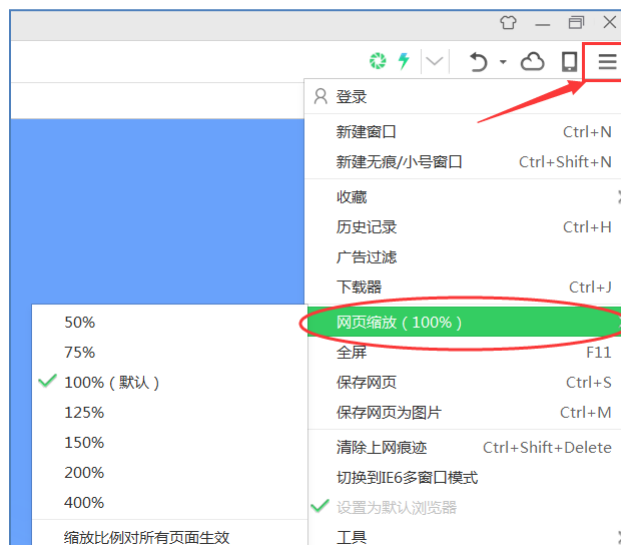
登录
新建窗口 Ctrl+N
新建无痕/小号窗口 Ctrl+Shift+N
收藏
历史记录 Ctrl+H
广告过滤
下载器 Ctrl+J
网页缩放（100%）
全屏 F11
保存网页 Ctrl+S
保存网页为图片 Ctrl+M
清除上网痕迹 Ctrl+Shift+Delete
切换到IE6多窗口模式
设置为默认浏览器
工具

50%
75%
100%（默认）
125%
150%
200%
400%
缩放比例对所有页面生效